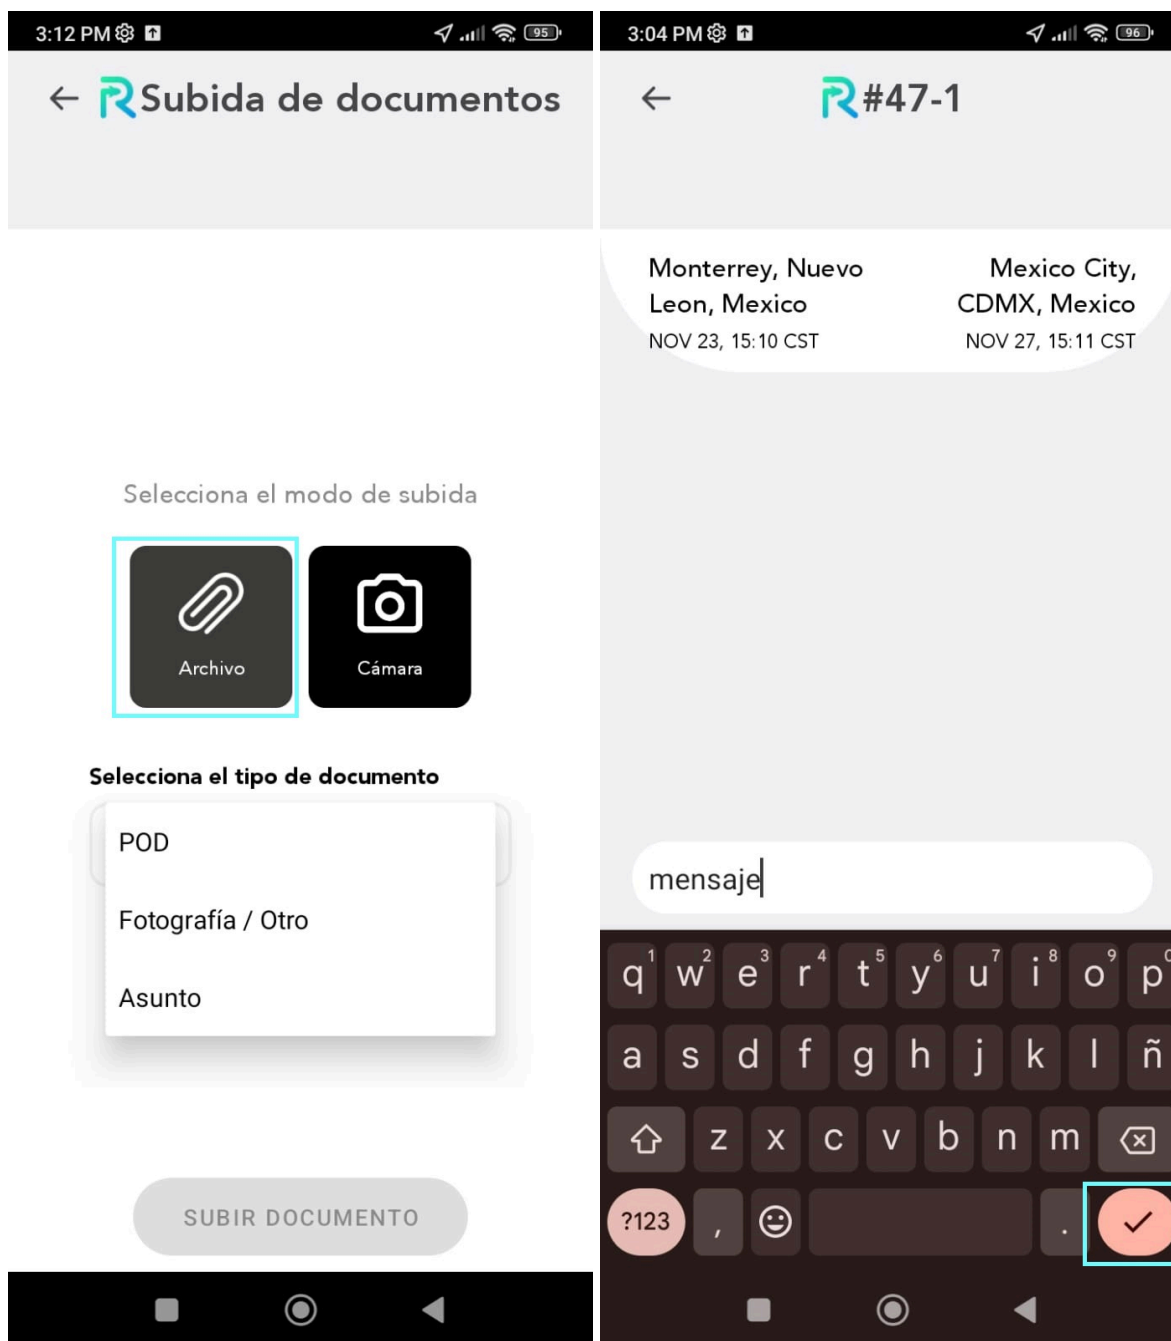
3:12 PM 95

← Subida de documentos

Selecciona el modo de subida

Archivo

Cámara

Selecciona el tipo de documento

POD

Fotografía / Otro

Asunto

SUBIR DOCUMENTO

3:04 PM 96

← #47-1

Monterrey, Nuevo Leon, Mexico
NOV 23, 15:10 CST

Mexico City, CDMX, Mexico
NOV 27, 15:11 CST

mensaje

q 1 w 2 e 3 r 4 t 5 y 6 u 7 i 8 o 9 p
a s d f g h j k l ñ
z x c v b n m
?123 , .